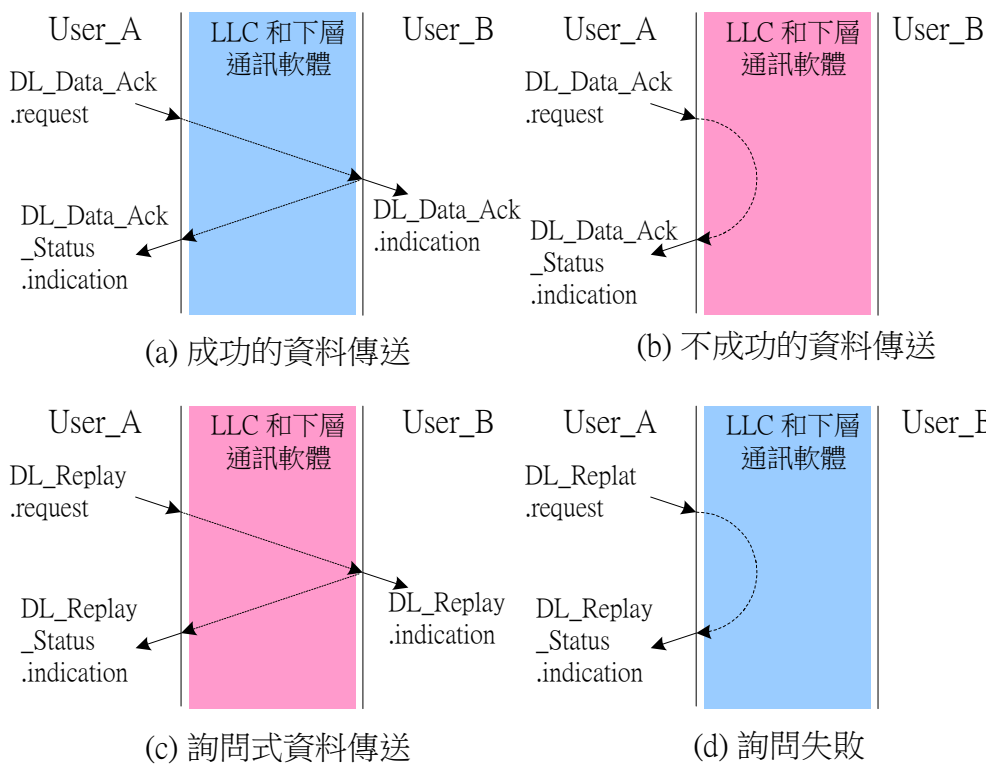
User_A

LLC 和下層通訊軟體

User_B

DL_Data_Ack .request

DL_Data_Ack .indication

DL_Data_Ack _Status .indication

(a) 成功的資料傳送

User_A

LLC 和下層通訊軟體

User_B

DL_Data_Ack .request

DL_Data_Ack _Status .indication

(b) 不成功的資料傳送

User_A

LLC 和下層通訊軟體

User_B

DL_Replay .request

DL_Replay .indication

DL_Replay _Status .indication

(c) 詢問式資料傳送

User_A

LLC 和下層通訊軟體

User_B

DL_Replat .request

DL_Replay _Status .indication

(d) 詢問失敗